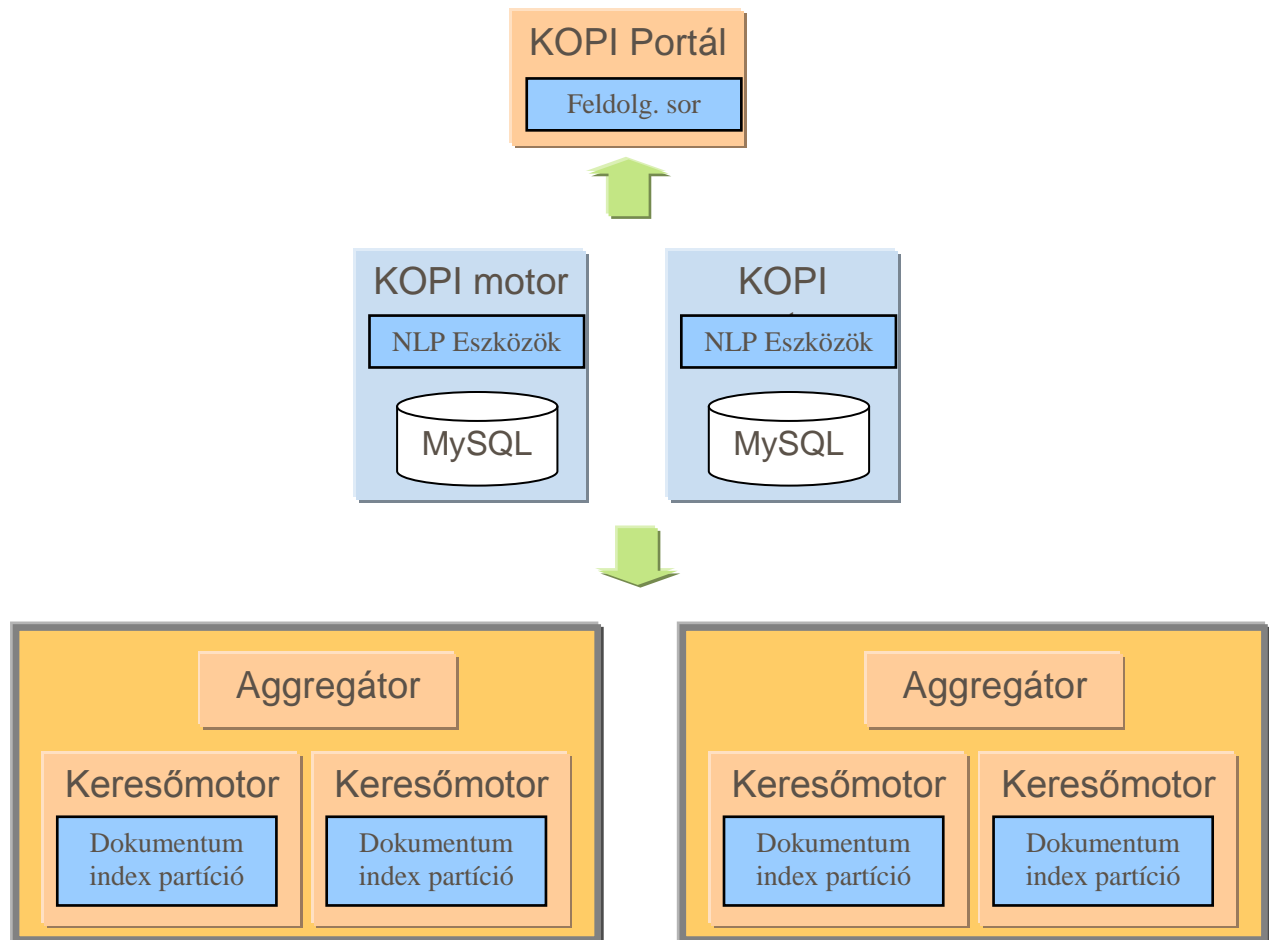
KOPI Portál

Feldolg. sor

KOPI motor

NLP Eszközök

MySQL

KOPI

NLP Eszközök

MySQL

Aggregátor

Keresőmotor

Dokumentum index partíció

Keresőmotor

Dokumentum index partíció

Aggregátor

Keresőmotor

Dokumentum index partíció

Keresőmotor

Dokumentum index partíció